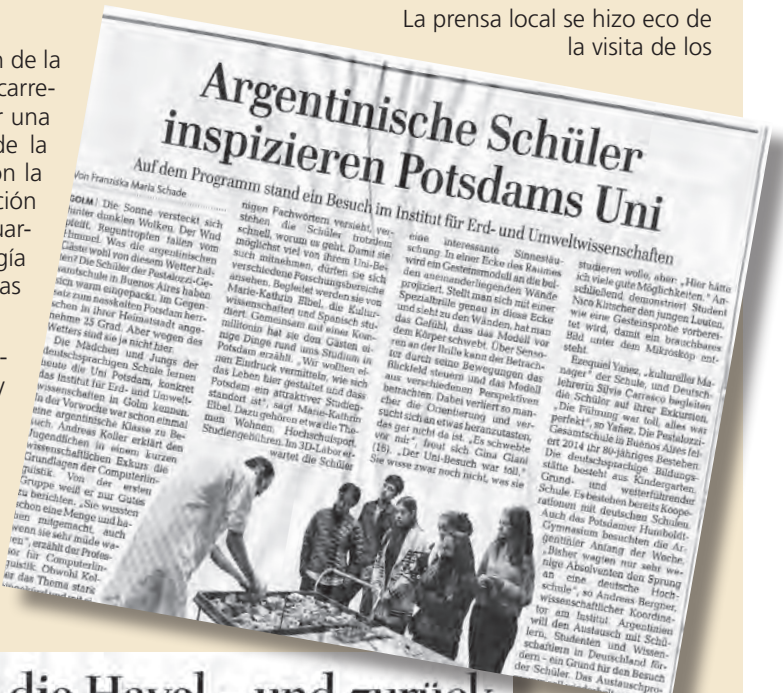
La prensa local se hizo eco de la visita de los

n de la
carre-
r una
de la
on la
ción
uar-
gía
as

Argentinische Schüler inspizieren Potsdams Uni

Auf dem Programm stand ein Besuch im Institut für Erd- und Umweltwissenschaften

Von Franziska Maria Schade

GOLM | Die Sonne versteckt sich hinter dunklen Wolken. Der Wind weht. Regentropfen fallen vom Himmel. Was die argentinischen Gäste wohl von diesem Wetter halten? Die Schüler der Pestalozzi-Gesamtschule in Buenos Aires haben sich warm eingepackt. Im Gegensatz zum nasskalten Potsdam herrschen in ihrer Heimatstadt angenehme 25 Grad. Aber wegen des Wetters sind sie ja nicht hier. Die Mädchen und Jungs der deutschsprachigen Schule lernen heute die Uni Potsdam, konkret das Institut für Erd- und Umweltwissenschaften in Golm kennen. In der Vorwoche war schon einmal eine argentinische Klasse zu Besuch. Andreas Koller erklärt den Jugendlichen in einem kurzen wissenschaftlichen Exkurs die Grundlagen der Computerlinguistik. Von der ersten Gruppe weiß er nur Gutes zu berichten. „Sie wussten schon eine Menge und haben mitgemacht, auch wenn sie sehr müde waren", erzählt der Professor für Computerlinguistik. Obwohl Koller das Thema stark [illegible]

nigen Fachwörtern versieht, verstehen die Schüler trotzdem schnell, worum es geht. Damit sie möglichst viel von ihrem Uni-Besuch mitnehmen, dürfen sie sich verschiedene Forschungsbereiche ansehen. Begleitet werden sie von Marie-Kathrin Elbel, die Kulturwissenschaften und Spanisch studiert. Gemeinsam mit einer Kommilitonin hat sie den Gästen einige Dinge rund ums Studium in Potsdam erzählt. „Wir wollten einen Eindruck vermitteln, wie sich das Leben hier gestaltet und dass Potsdam ein attraktiver Studienstandort ist", sagt Marie-Kathrin Elbel. Dazu gehören etwa die Themen Wohnen, Hochschulsport, Studiengebühren. Im 3D-Labor erwartet die Schüler

eine interessante Sinnestäuschung. In einer Ecke des Raumes wird ein Gesteinsmodell an die beiden aneinanderliegenden Wände projiziert. Stellt man sich mit einer Spezialbrille genau in diese Ecke und sieht zu den Wänden, hat man das Gefühl, dass das Modell vor dem Körper schwebt. Über Sensoren an der Brille kann der Betrachter durch seine Bewegungen das Blickfeld steuern und das Modell aus verschiedenen Perspektiven betrachten. Dabei verliert so mancher die Orientierung und versucht sich an etwas heranzutasten, das gar nicht da ist. „Es schwebte vor mir", freut sich Gina Glaus (16). „Der Uni-Besuch war toll." Sie wisse zwar noch nicht, was sie

studieren wolle, aber „Hier hätte ich viele gute Möglichkeiten." Anschließend demonstriert Student Nico Kitscher den jungen Leuten, wie eine Gesteinsprobe vorbereitet wird, damit ein brauchbares Bild unter dem Mikroskop entsteht.

Ezequiel Yañez, „kultureller Manager" der Schule, und Deutschlehrerin Silvia Carrasco begleiten die Schüler auf ihrer Exkursion. „Die Führung war toll, alles war perfekt", so Yañez. Die Pestalozzi-Gesamtschule in Buenos Aires feiert 2014 ihr 80-jähriges Bestehen. Die deutschsprachige Bildungsstätte besteht aus Kindergarten, Grund- und weiterführender Schule. Es bestehen bereits Kooperationen mit deutschen Schulen. Auch das Potsdamer Humboldt-Gymnasium besuchten die Argentinier Anfang der Woche. „Bisher wagen nur sehr wenige Absolventen den Sprung an eine deutsche Hochschule", so Andreas Bergner, wissenschaftlicher Koordinator am Institut. Argentinien will den Austausch mit Schülern, Studenten und Wissenschaftlern in Deutschland fördern – ein Grund für den Besuch der Schüler. Das Austauschpro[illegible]

die Havel – und zurück